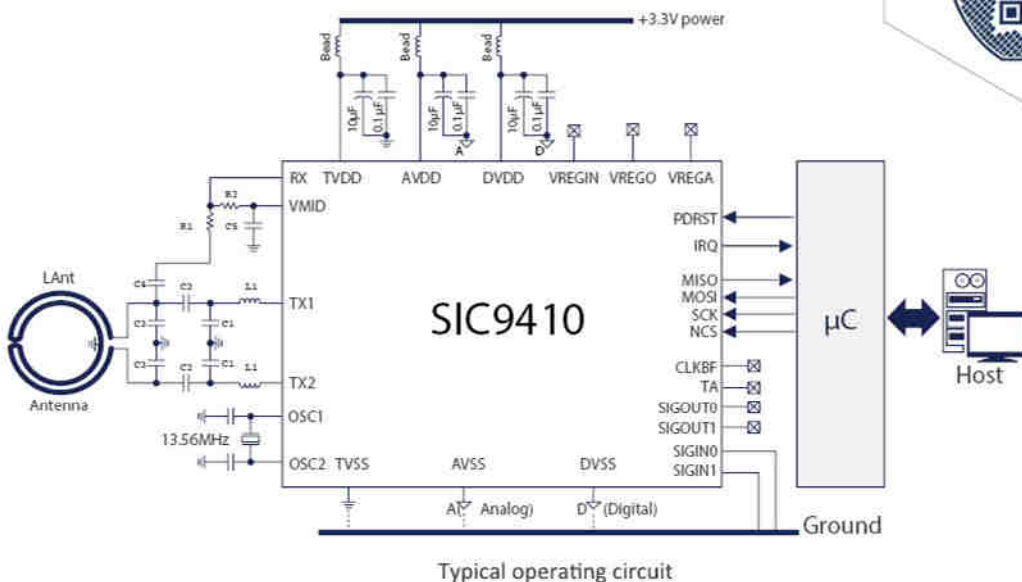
+3.3V power

Bead
Bead
Bead
10µF
0.1µF
10µF
0.1µF
A
10µF
0.1µF
D

RX TVDD AVDD DVDD VREGIN VREGO VREGA

R2
VMID
R1
C5
PDRST
IRQ
MISO
MOSI
SCK
NCS

LAnt
C4
C2
L1
TX1
C3
C1
SIC9410
µC
Host
C3
C1
C2
L1
TX2
Antenna
CLKBF
TA
SIGOUT0
SIGOUT1
OSC1
13.56MHz
OSC2 TVSS AVSS DVSS
SIGIN0
SIGIN1
A Analog)
D (Digital)
Ground

Typical operating circuit